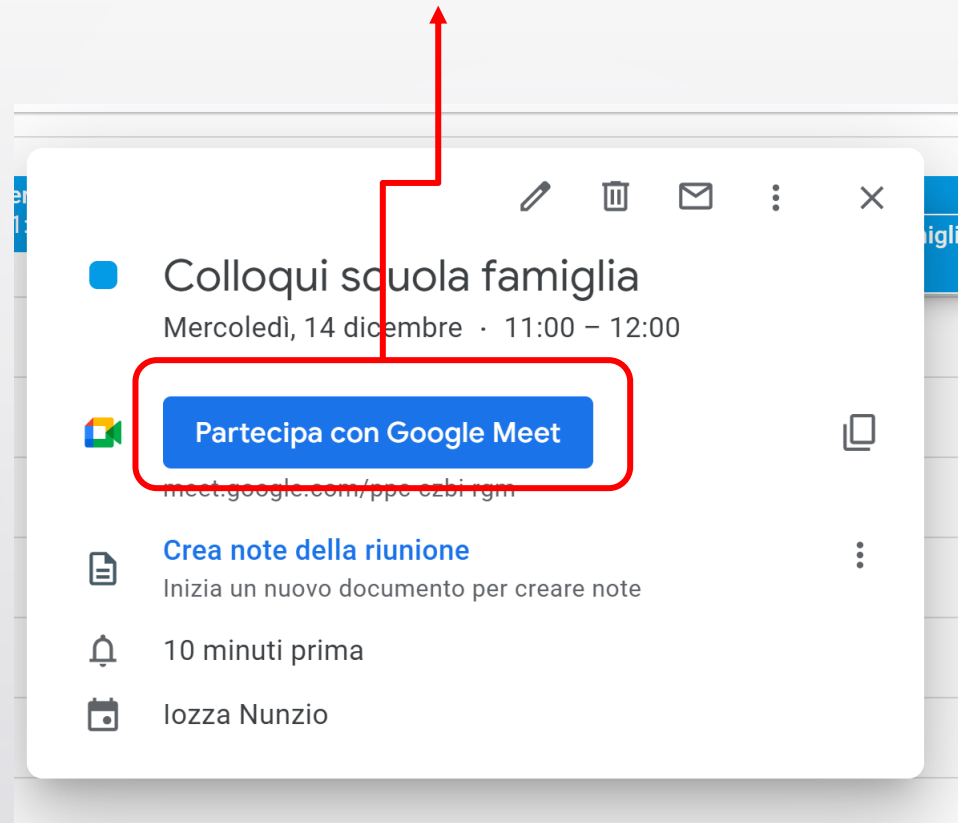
Colloqui scuola famiglia

Mercoledì, 14 dicembre · 11:00 – 12:00

Partecipa con Google Meet

meet.google.com/ppc-czbi-rgm

Crea note della riunione

Inizia un nuovo documento per creare note

10 minuti prima

Iozza Nunzio